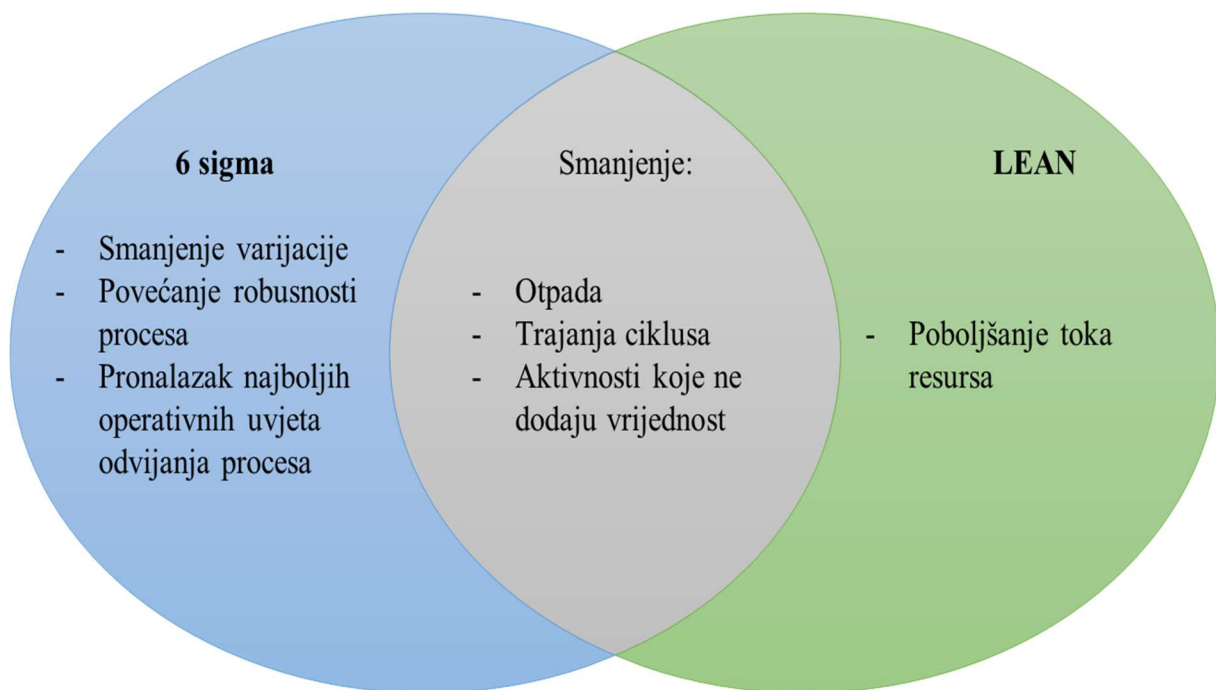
6 sigma

- Smanjenje varijacije
- Povećanje robusnosti procesa
- Pronalazak najboljih operativnih uvjeta odvijanja procesa

Smanjenje:

- Otpada
- Trajanja ciklusa
- Aktivnosti koje ne dodaju vrijednost

LEAN

- Poboljšanje toka resursa